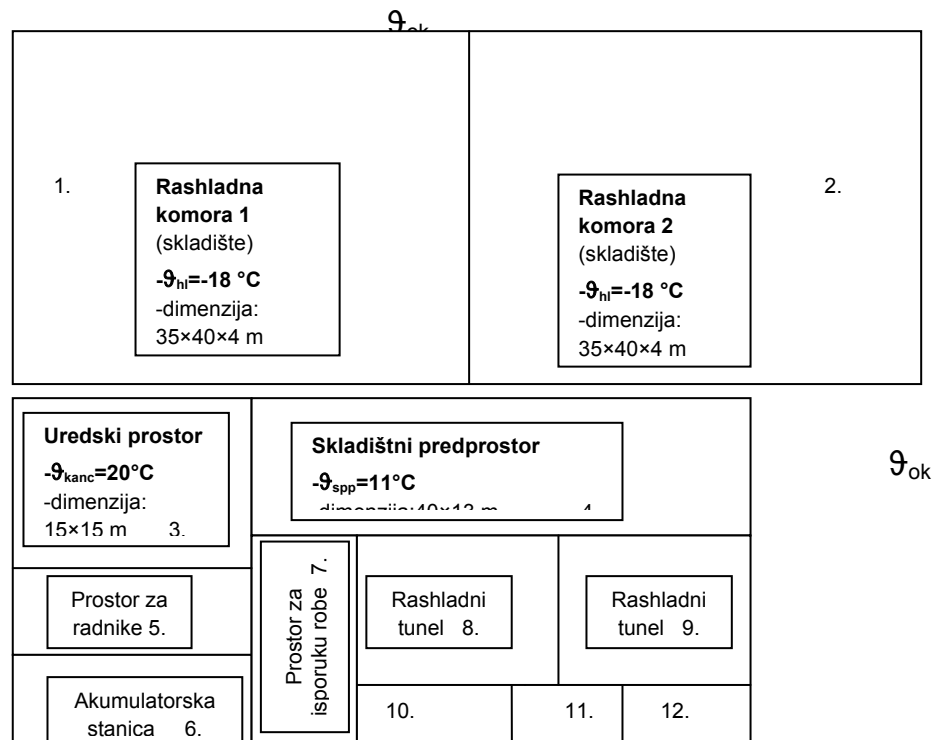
$\vartheta_{ok}$

1.

**Rashladna komora 1**
(skladište)
**-$\vartheta_{hl}$=-18 °C**
-dimenzija:
35×40×4 m

**Rashladna komora 2**
(skladište)
**-$\vartheta_{hl}$=-18 °C**
-dimenzija:
35×40×4 m

2.

**Uredski prostor**
**-$\vartheta_{kanc}$=20°C**
-dimenzija:
15×15 m 3.

**Skladištni predprostor**
**-$\vartheta_{spp}$=11°C**
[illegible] 4.

$\vartheta_{ok}$

Prostor za radnike 5.

Prostor za isporuku robe 7.

Rashladni tunel 8.

Rashladni tunel 9.

Akumulatorska stanica 6.

10.

11.

12.